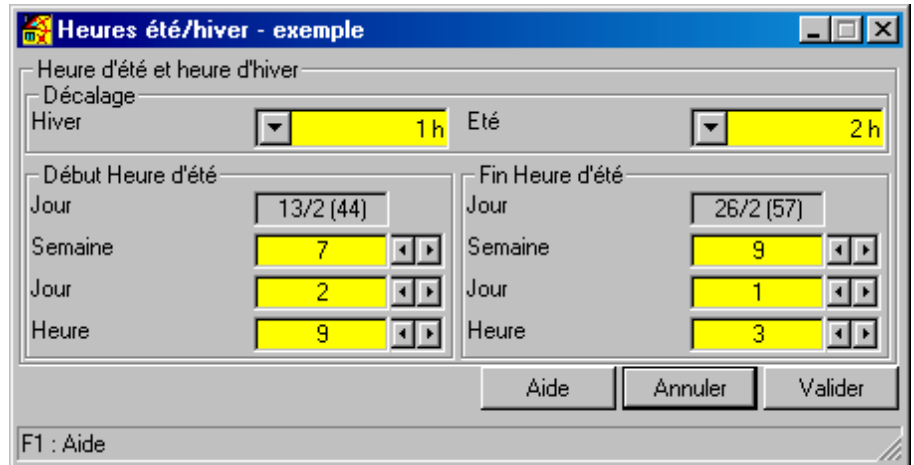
Heures été/hiver - exemple

Heure d'été et heure d'hiver

Décalage

Hiver 1 h

Eté 2 h

Début Heure d'été

Jour 13/2 (44)

Semaine 7

Jour 2

Heure 9

Fin Heure d'été

Jour 26/2 (57)

Semaine 9

Jour 1

Heure 3

Aide

Annuler

Valider

F1 : Aide